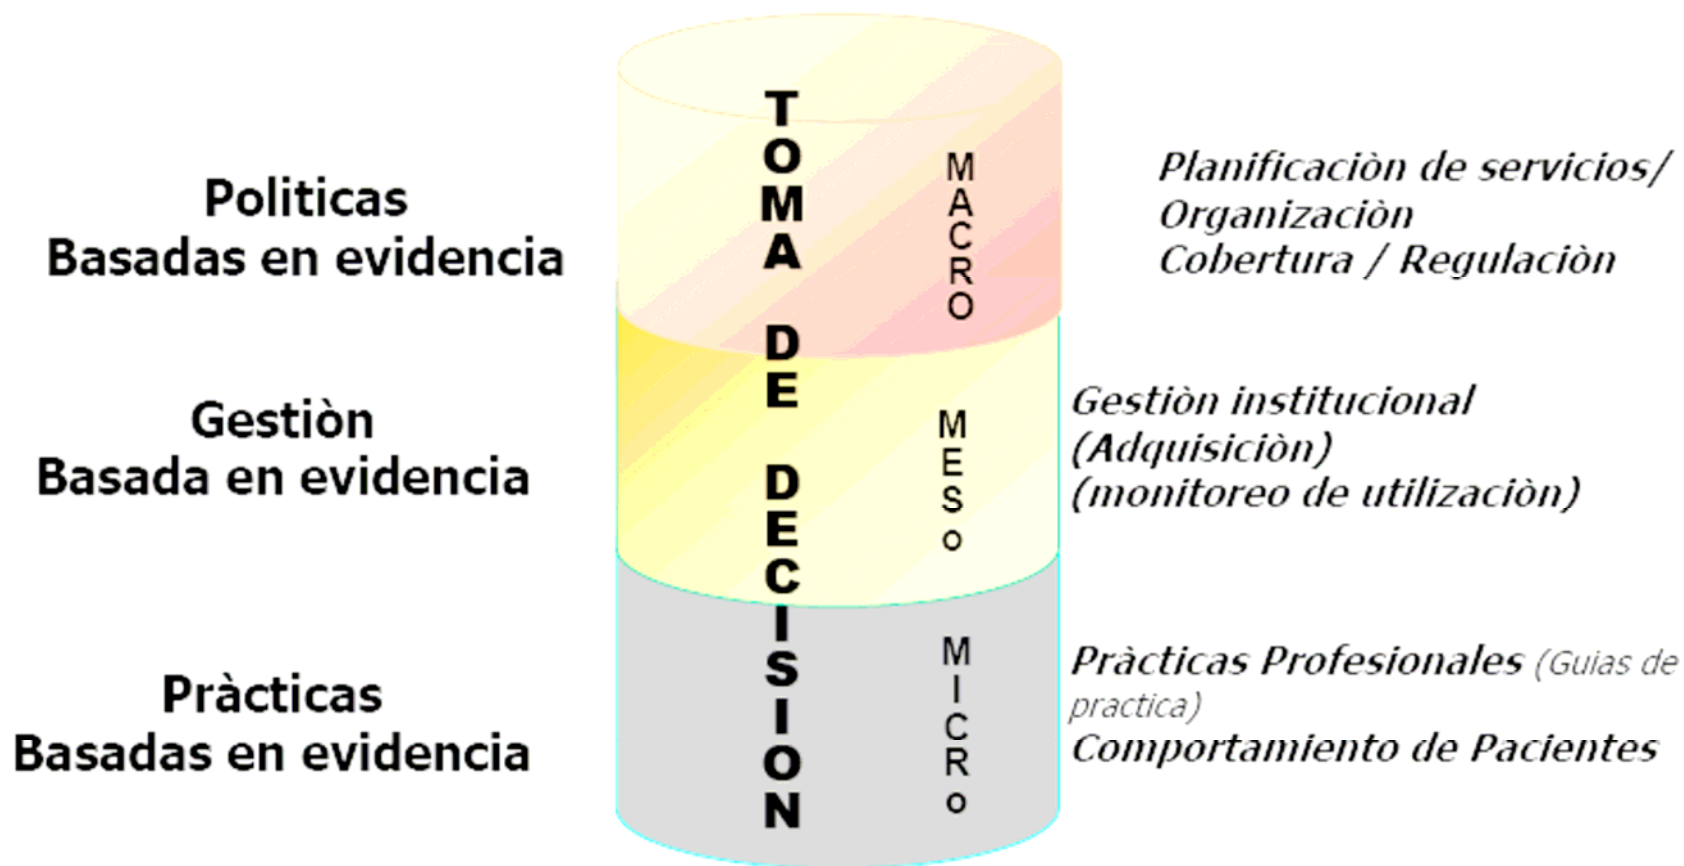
Politicas
Basadas en evidencia

TOMA DE DECISION

MACRO

Planificaciòn de servicios/
Organizaciòn
Cobertura / Regulaciòn

Gestiòn
Basada en evidencia

MESo

Gestiòn institucional
(Adquisiciòn)
(monitoreo de utilizaciòn)

Pràcticas
Basadas en evidencia

MICRo

Pràcticas Profesionales (Guias de practica)
Comportamiento de Pacientes